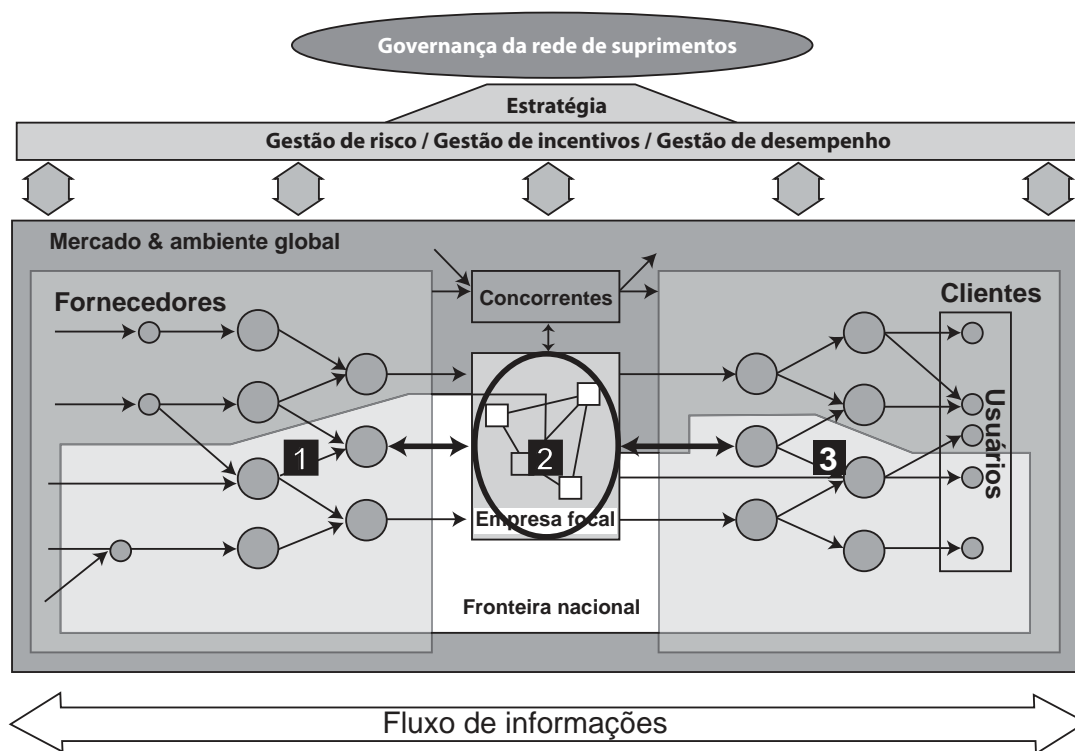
Governança da rede de suprimentos

Estratégia

Gestão de risco / Gestão de incentivos / Gestão de desempenho

Mercado & ambiente global

Fornecedores

Concorrentes

Clientes

Usuários

1

2

3

Empresa focal

Fronteira nacional

Fluxo de informações